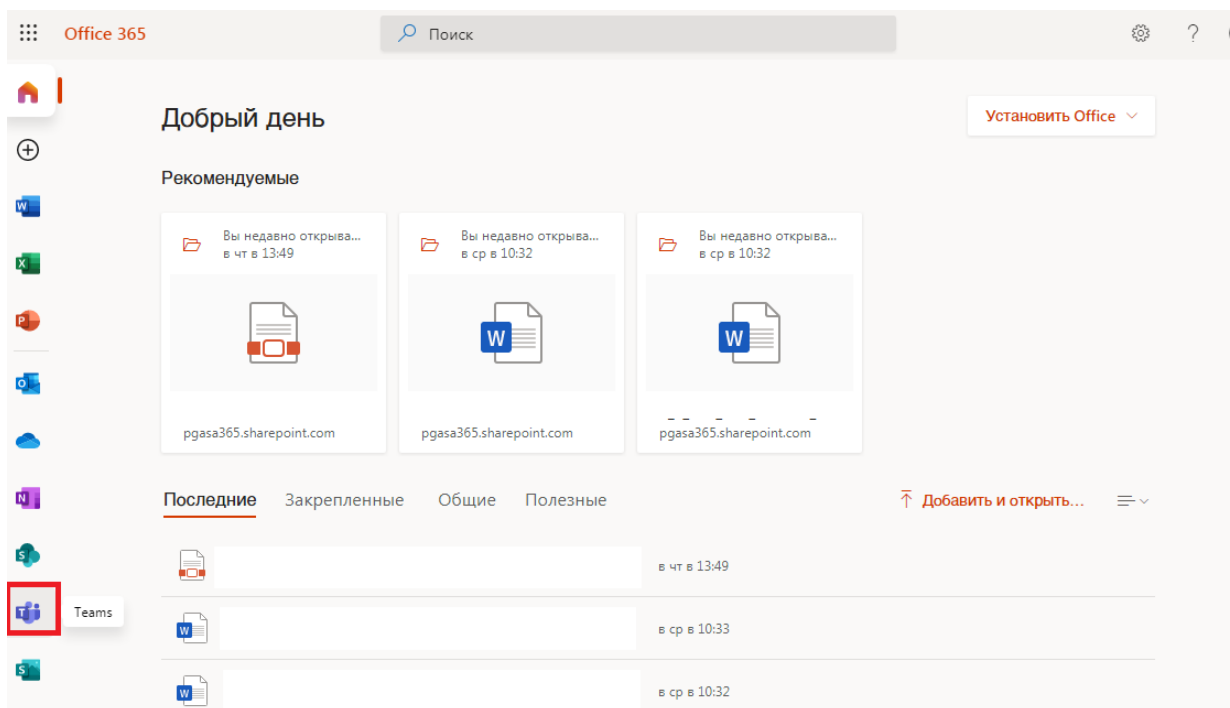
Office 365

Поиск

Добрый день

Установить Office

Рекомендуемые

Вы недавно открыва...
в чт в 13:49

pgasa365.sharepoint.com

Вы недавно открыва...
в ср в 10:32

W

pgasa365.sharepoint.com

Вы недавно открыва...
в ср в 10:32

W

pgasa365.sharepoint.com

Последние Закрепленные Общие Полезные

Добавить и открыть...

в чт в 13:49

Teams

в ср в 10:33

в ср в 10:32